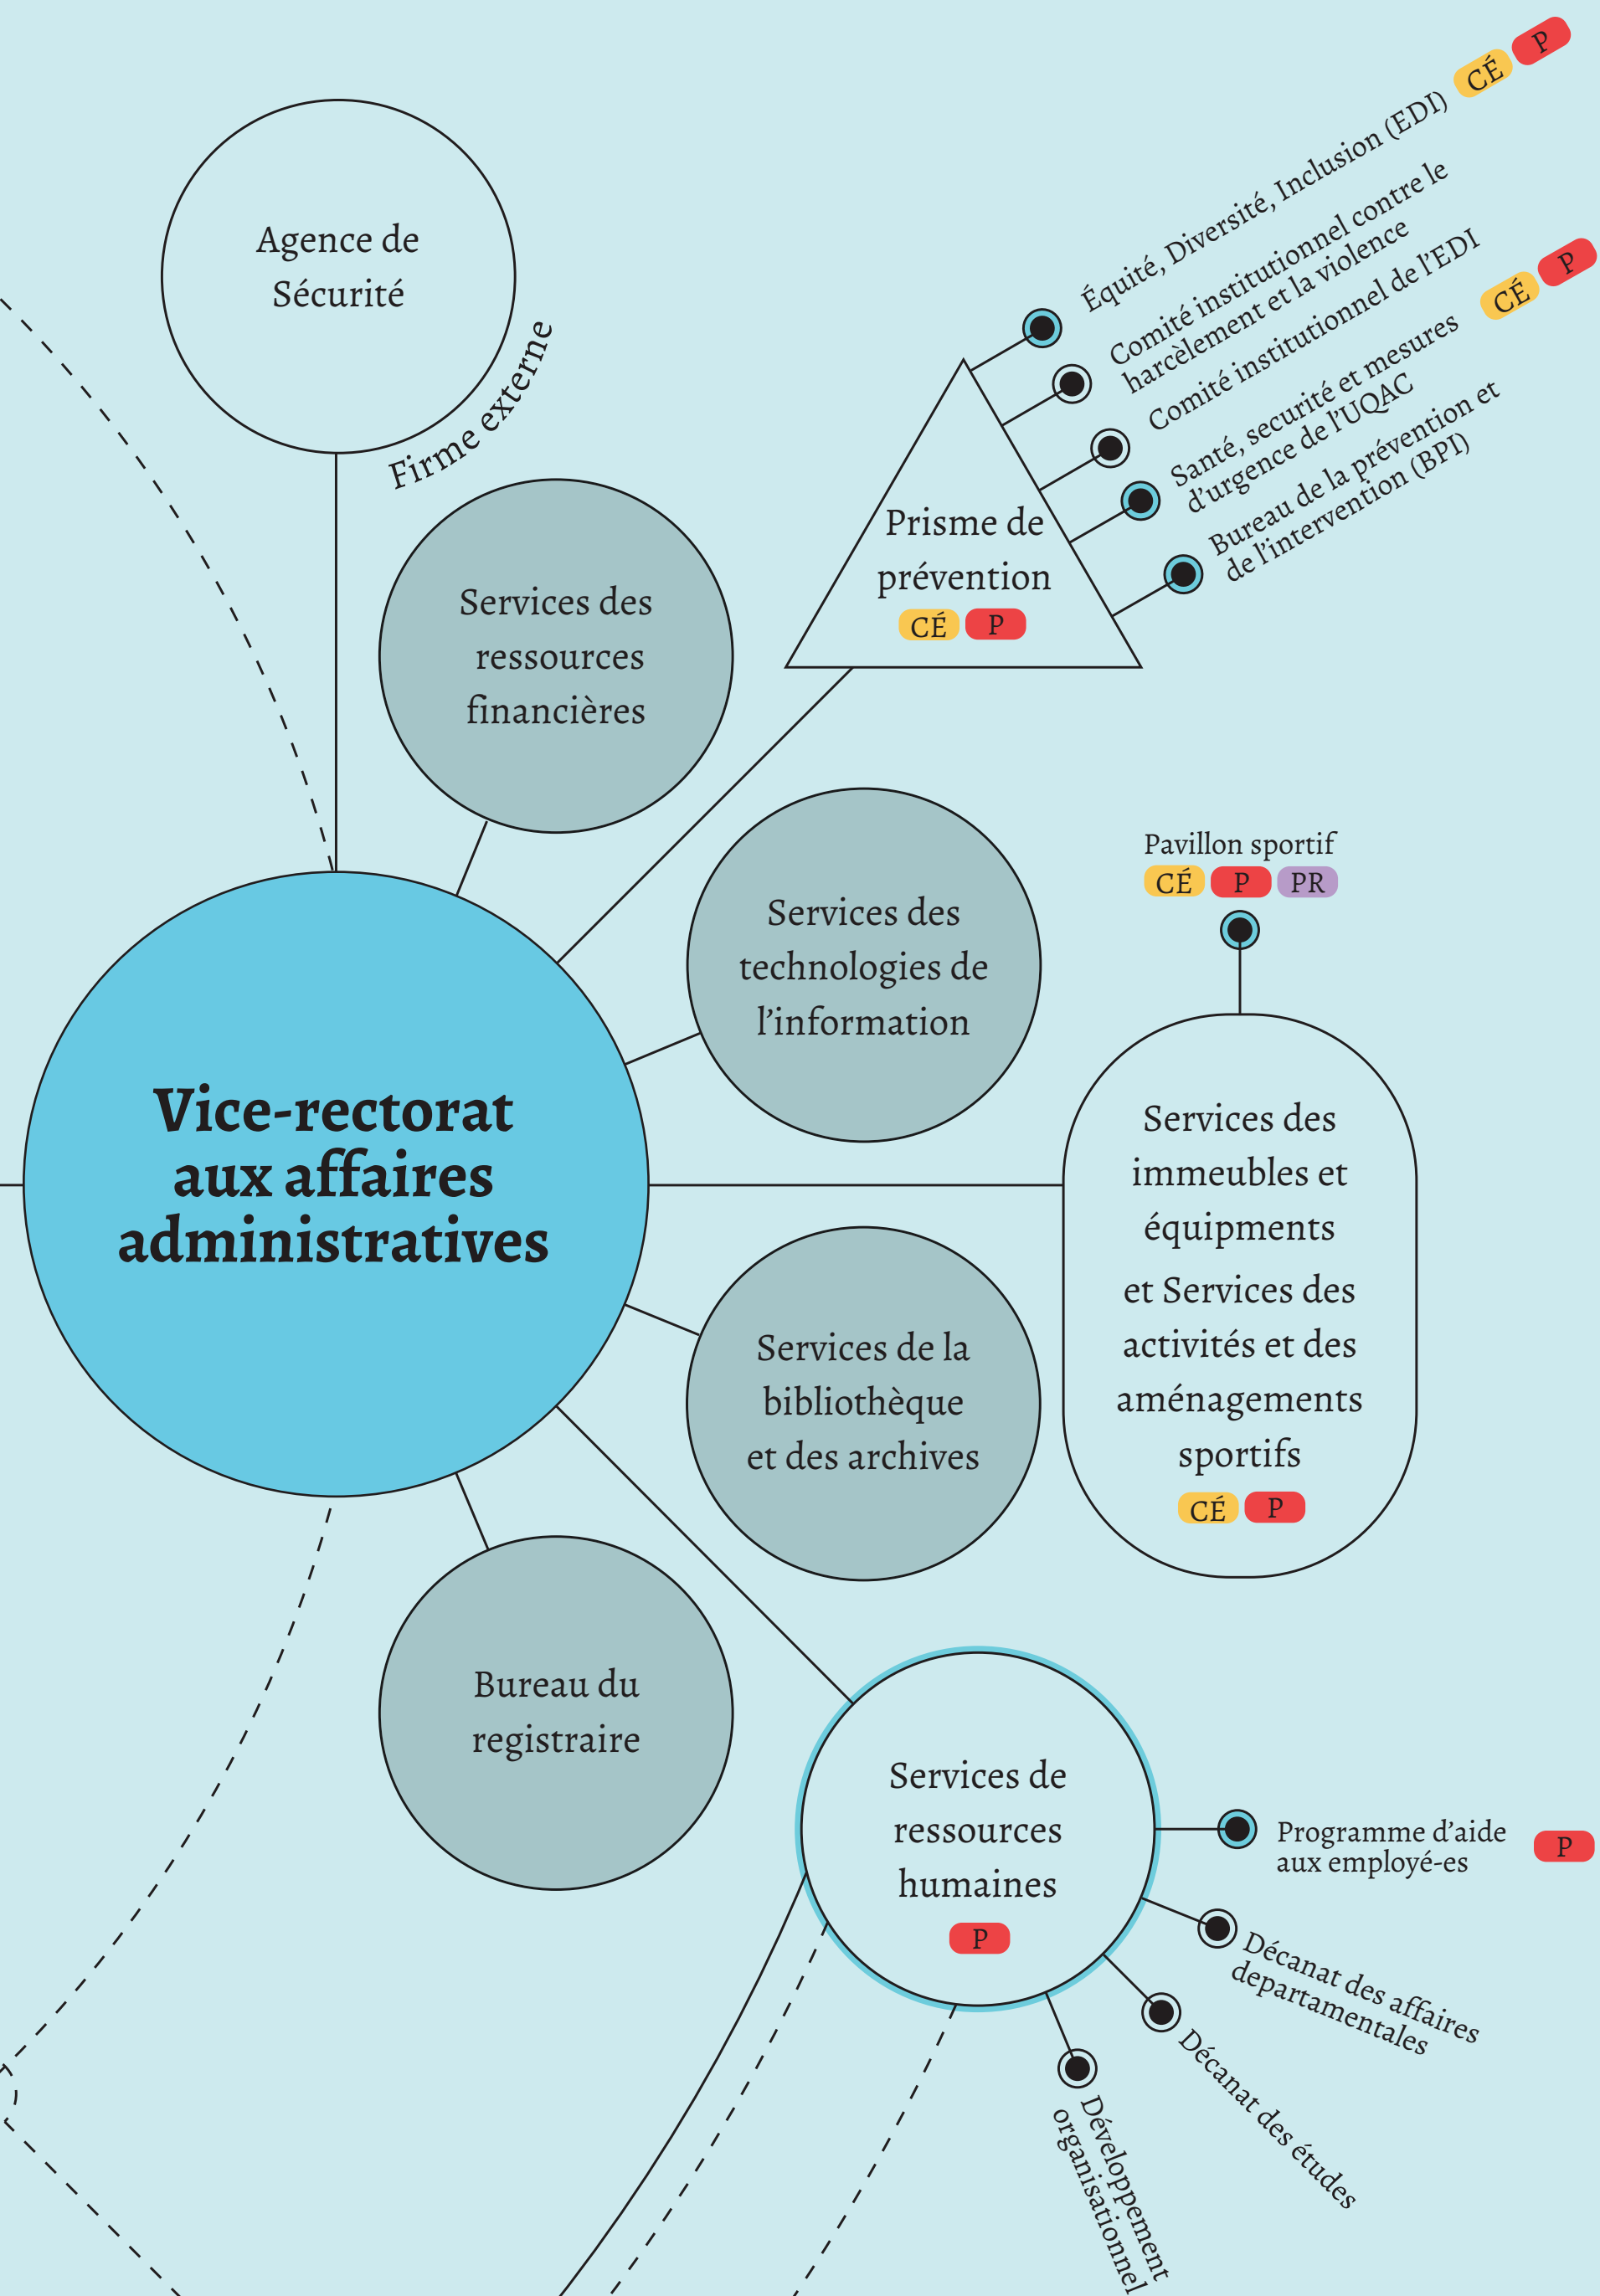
Agence de Sécurité

Firme externe

Équité, Diversité, Inclusion (EDI) CÉ P

Comité institutionnel contre le harcèlement et la violence

Comité institutionnel de l'EDI

Santé, securité et mesures d'urgence de l'UQAC CÉ P

Bureau de la prévention et de l'intervention (BPI)

Prisme de prévention CÉ P

Services des ressources financières

Services des technologies de l'information

Pavillon sportif CÉ P PR

Vice-rectorat aux affaires administratives

Services des immeubles et équipments et Services des activités et des aménagements sportifs CÉ P

Services de la bibliothèque et des archives

Bureau du registraire

Services de ressources humaines P

Programme d'aide aux employé-es P

Décanat des affaires departamentales

Décanat des études

Développement organisationnel